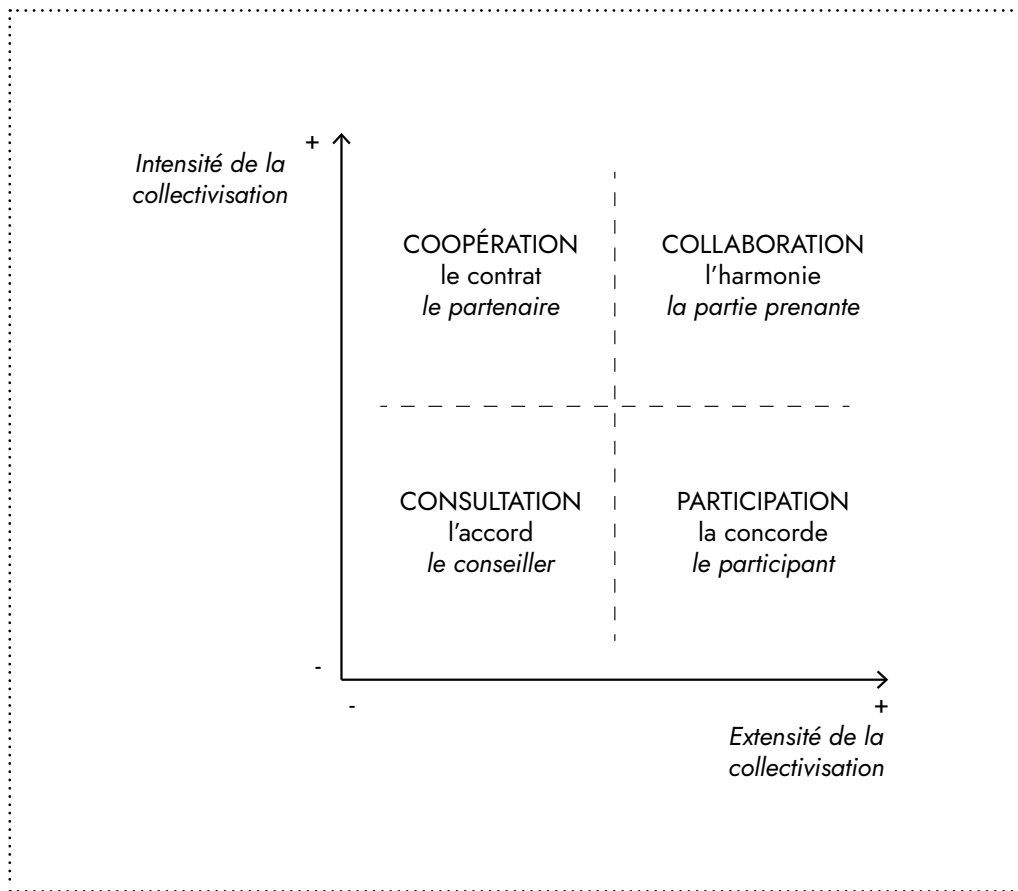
Intensité de la collectivisation

+

COOPÉRATION
le contrat
le partenaire

COLLABORATION
l'harmonie
la partie prenante

CONSULTATION
l'accord
le conseiller

PARTICIPATION
la concorde
le participant

-

-

+

Extensité de la collectivisation